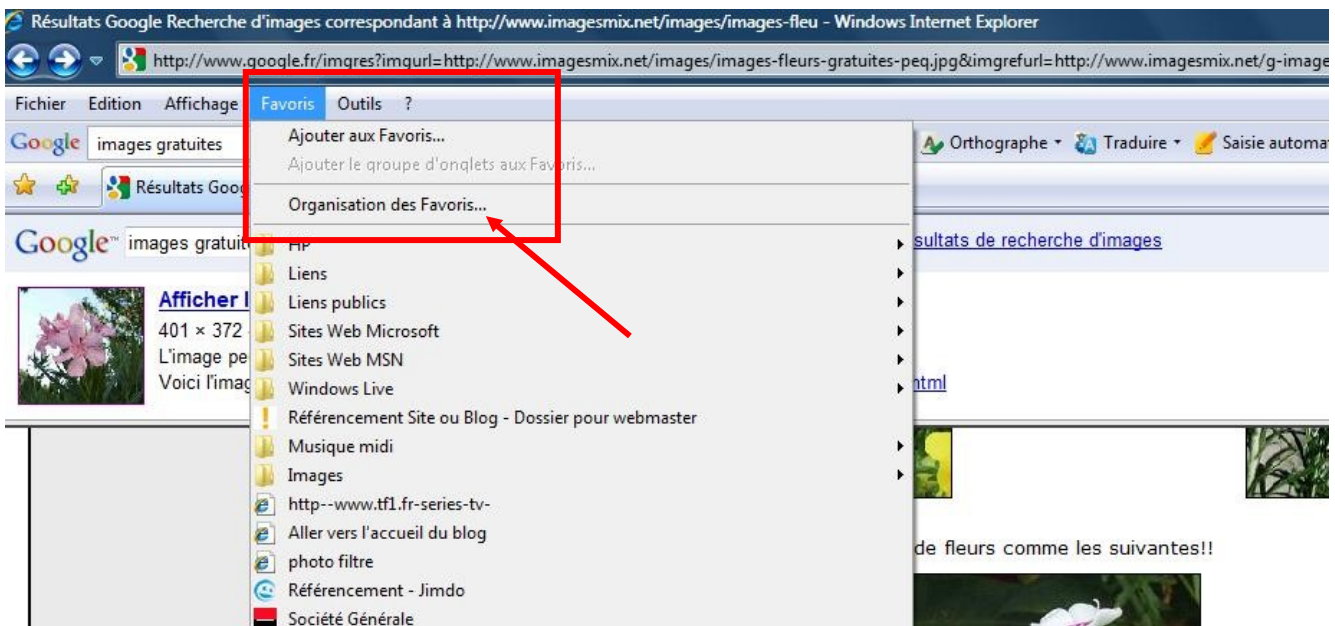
Résultats Google Recherche d'images correspondant à http://www.imagesmix.net/images/images-fleu - Windows Internet Explorer

http://www.google.fr/imgres?imgurl=http://www.imagesmix.net/images/images-fleurs-gratuites-peq.jpg&imgrefurl=http://www.imagesmix.net/g-image

Fichier Edition Affichage Favoris Outils ?

Google images gratuites

Orthographe Traduire Saisie automa

Résultats Goog

Google images gratuit

sultats de recherche d'images

Afficher l

401 × 372

L'image pe

Voici l'imag

html

de fleurs comme les suivantes!!

Ajouter aux Favoris...
Ajouter le groupe d'onglets aux Favoris...
Organisation des Favoris...
HP
Liens
Liens publics
Sites Web Microsoft
Sites Web MSN
Windows Live
Référencement Site ou Blog - Dossier pour webmaster
Musique midi
Images
http--www.tf1.fr-series-tv-
Aller vers l'accueil du blog
photo filtre
Référencement - Jimdo
Société Générale